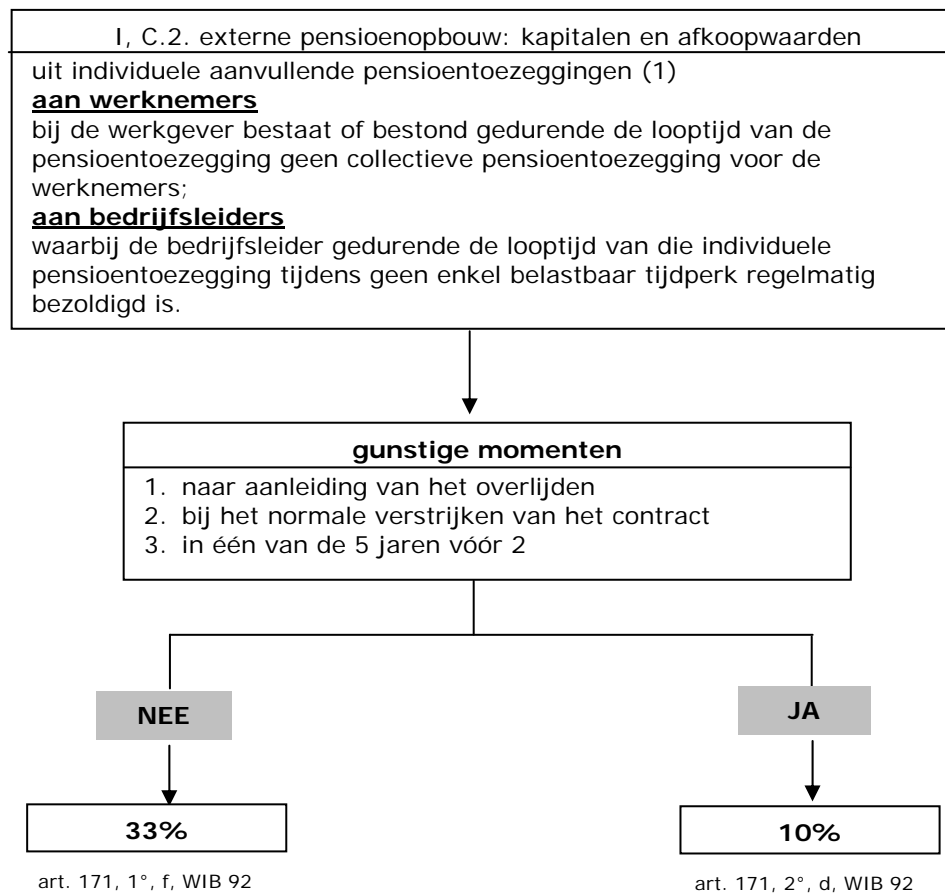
I, C.2. externe pensioenopbouw: kapitalen en afkoopwaarden

uit individuele aanvullende pensioentoezeggingen (1)
**aan werknemers**
bij de werkgever bestaat of bestond gedurende de looptijd van de pensioentoezegging geen collectieve pensioentoezegging voor de werknemers;
**aan bedrijfsleiders**
waarbij de bedrijfsleider gedurende de looptijd van die individuele pensioentoezegging tijdens geen enkel belastbaar tijdperk regelmatig bezoldigd is.

gunstige momenten
1. naar aanleiding van het overlijden
2. bij het normale verstrijken van het contract
3. in één van de 5 jaren vóór 2

NEE

JA

33%

10%

art. 171, 1°, f, WIB 92

art. 171, 2°, d, WIB 92